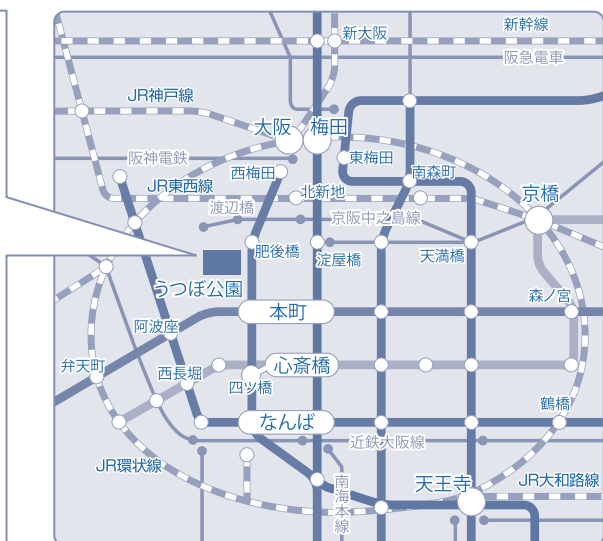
新大阪
新幹線
阪急電車
JR神戸線
大阪
梅田
阪神電鉄
東梅田
西梅田
南森町
JR東西線
北新地
京橋
渡辺橋
京阪中之島線
肥後橋
淀屋橋
天満橋
うつぼ公園
森ノ宮
本町
阿波座
弁天町
心斎橋
西長堀
四ツ橋
鶴橋
なんば
近鉄大阪線
JR環状線
南海本線
天王寺
JR大和路線